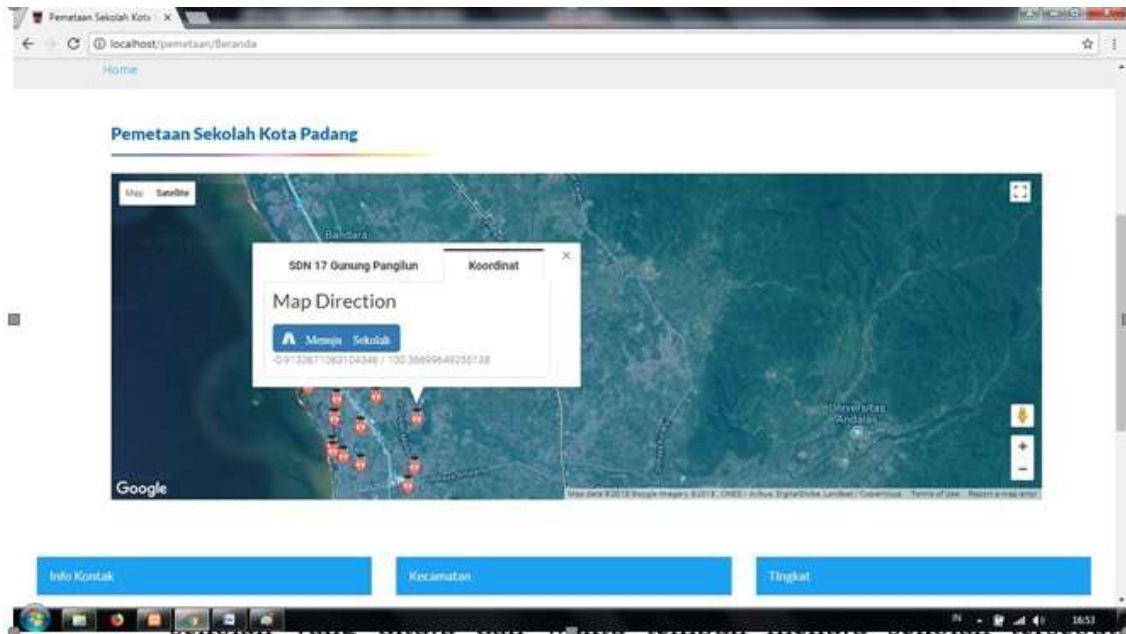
Pemetaan Sekolah Kota ×

localhost/pemetaan/Beranda

Home

Pemetaan Sekolah Kota Padang

Map Satellite

Bandara

SDN 17 Gunung Pangilun

Koordinat

Map Direction

Menuju Sekolah

-0.9133671083104346 / 100.36699649285138

Universitas Andalas

Google

Map data ©2018 Google Imagery ©2018, CNES / Airbus, DigitalGlobe, Landsat / Copernicus Terms of Use Report a map error

Info Kontak

Kecamatan

Tingkat

IN 16:53